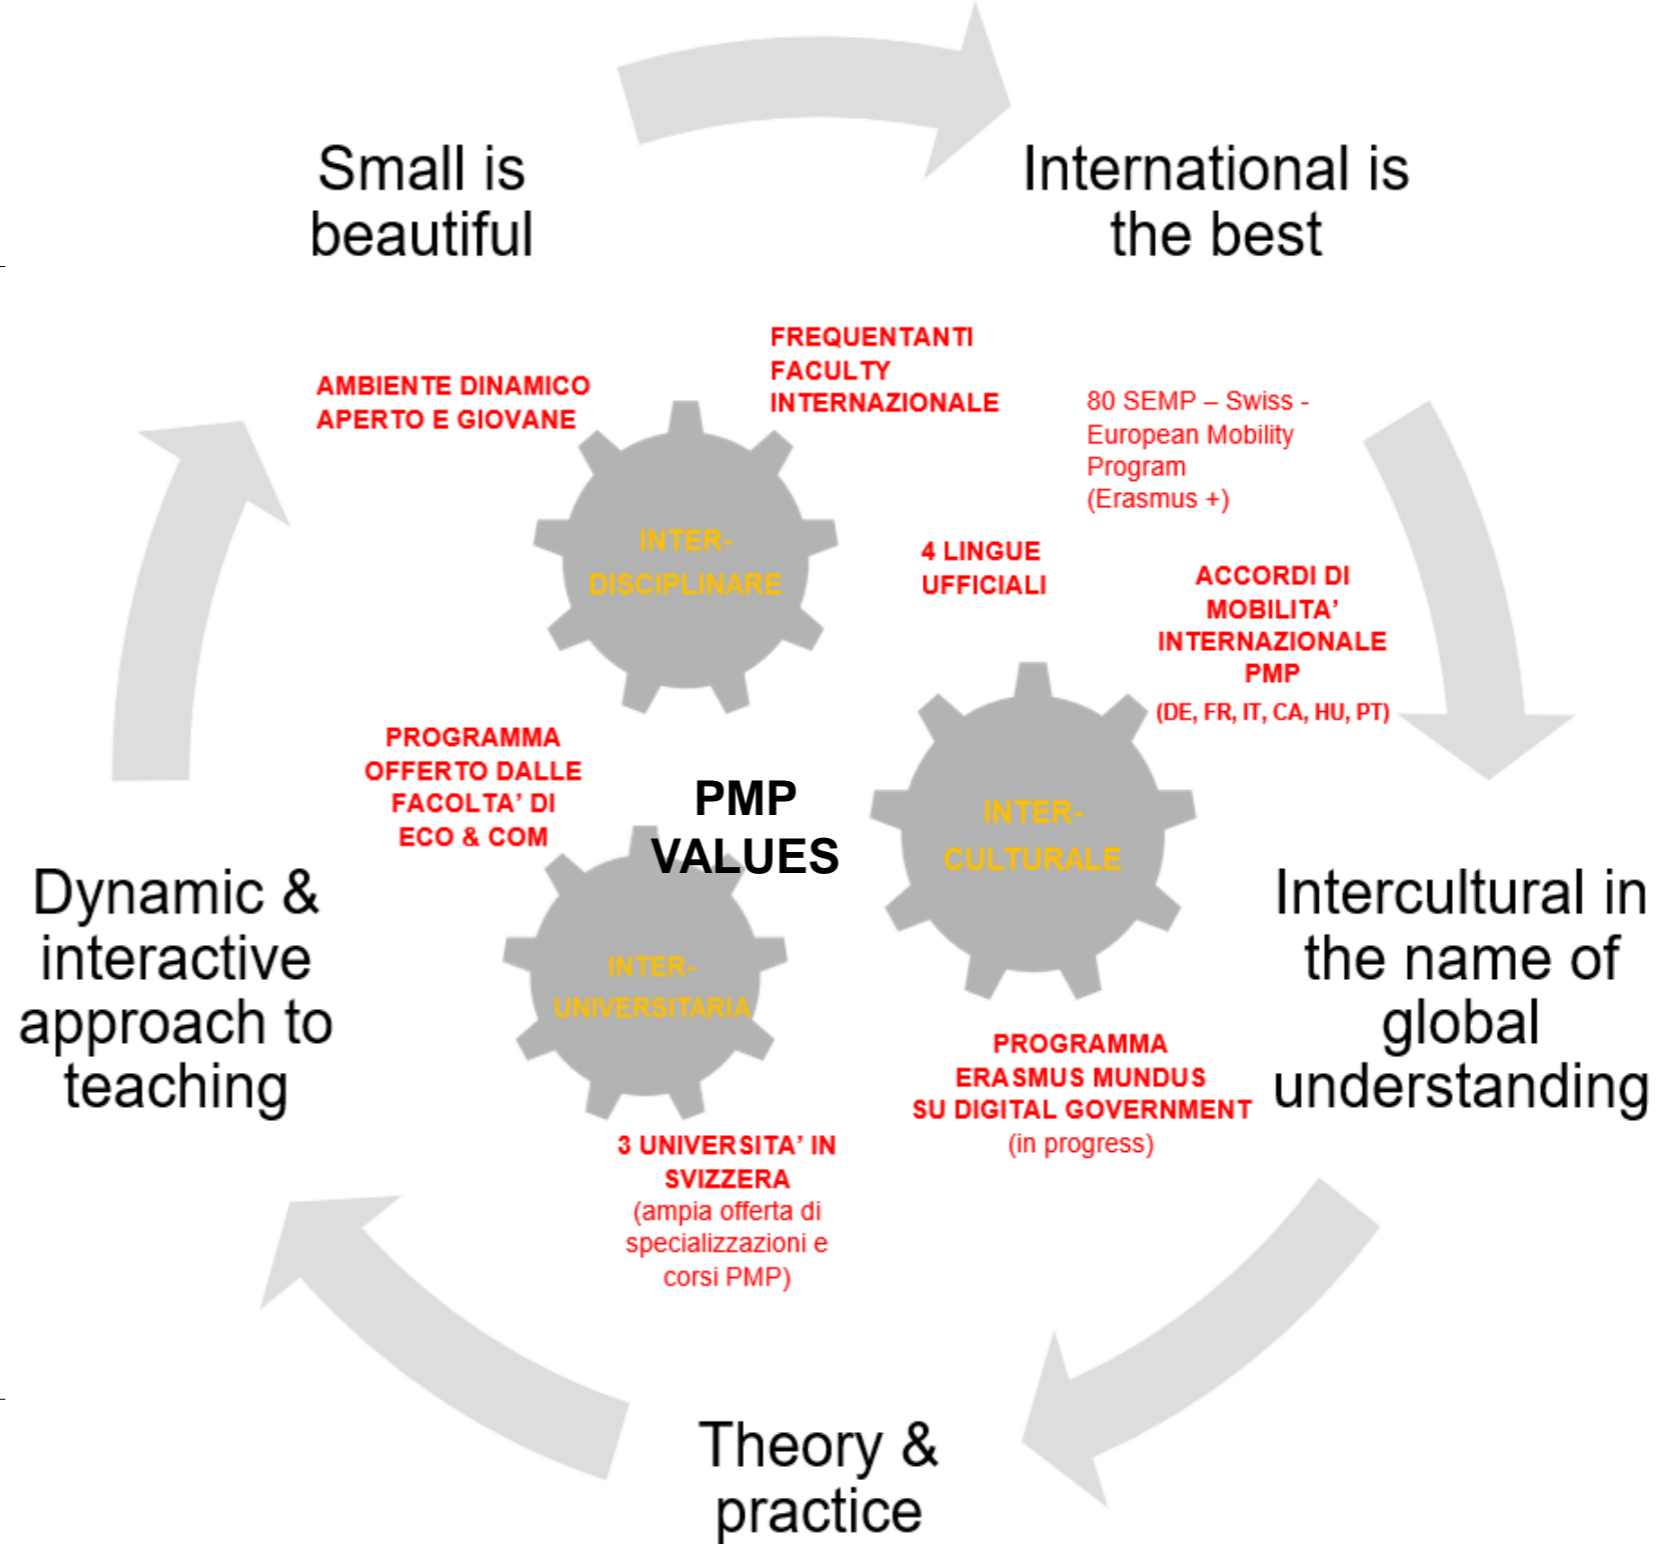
Small is beautiful

International is the best

AMBIENTE DINAMICO APERTO E GIOVANE

FREQUENTANTI FACULTY INTERNAZIONALE

80 SEMP – Swiss - European Mobility Program (Erasmus +)

INTER-DISCIPLINARE

4 LINGUE UFFICIALI

ACCORDI DI MOBILITA' INTERNAZIONALE PMP (DE, FR, IT, CA, HU, PT)

PROGRAMMA OFFERTO DALLE FACOLTA' DI ECO & COM

PMP VALUES

INTER-CULTURALE

Dynamic & interactive approach to teaching

INTER-UNIVERSITARIA

Intercultural in the name of global understanding

PROGRAMMA ERASMUS MUNDUS SU DIGITAL GOVERNMENT (in progress)

3 UNIVERSITA' IN SVIZZERA (ampia offerta di specializzazioni e corsi PMP)

Theory & practice